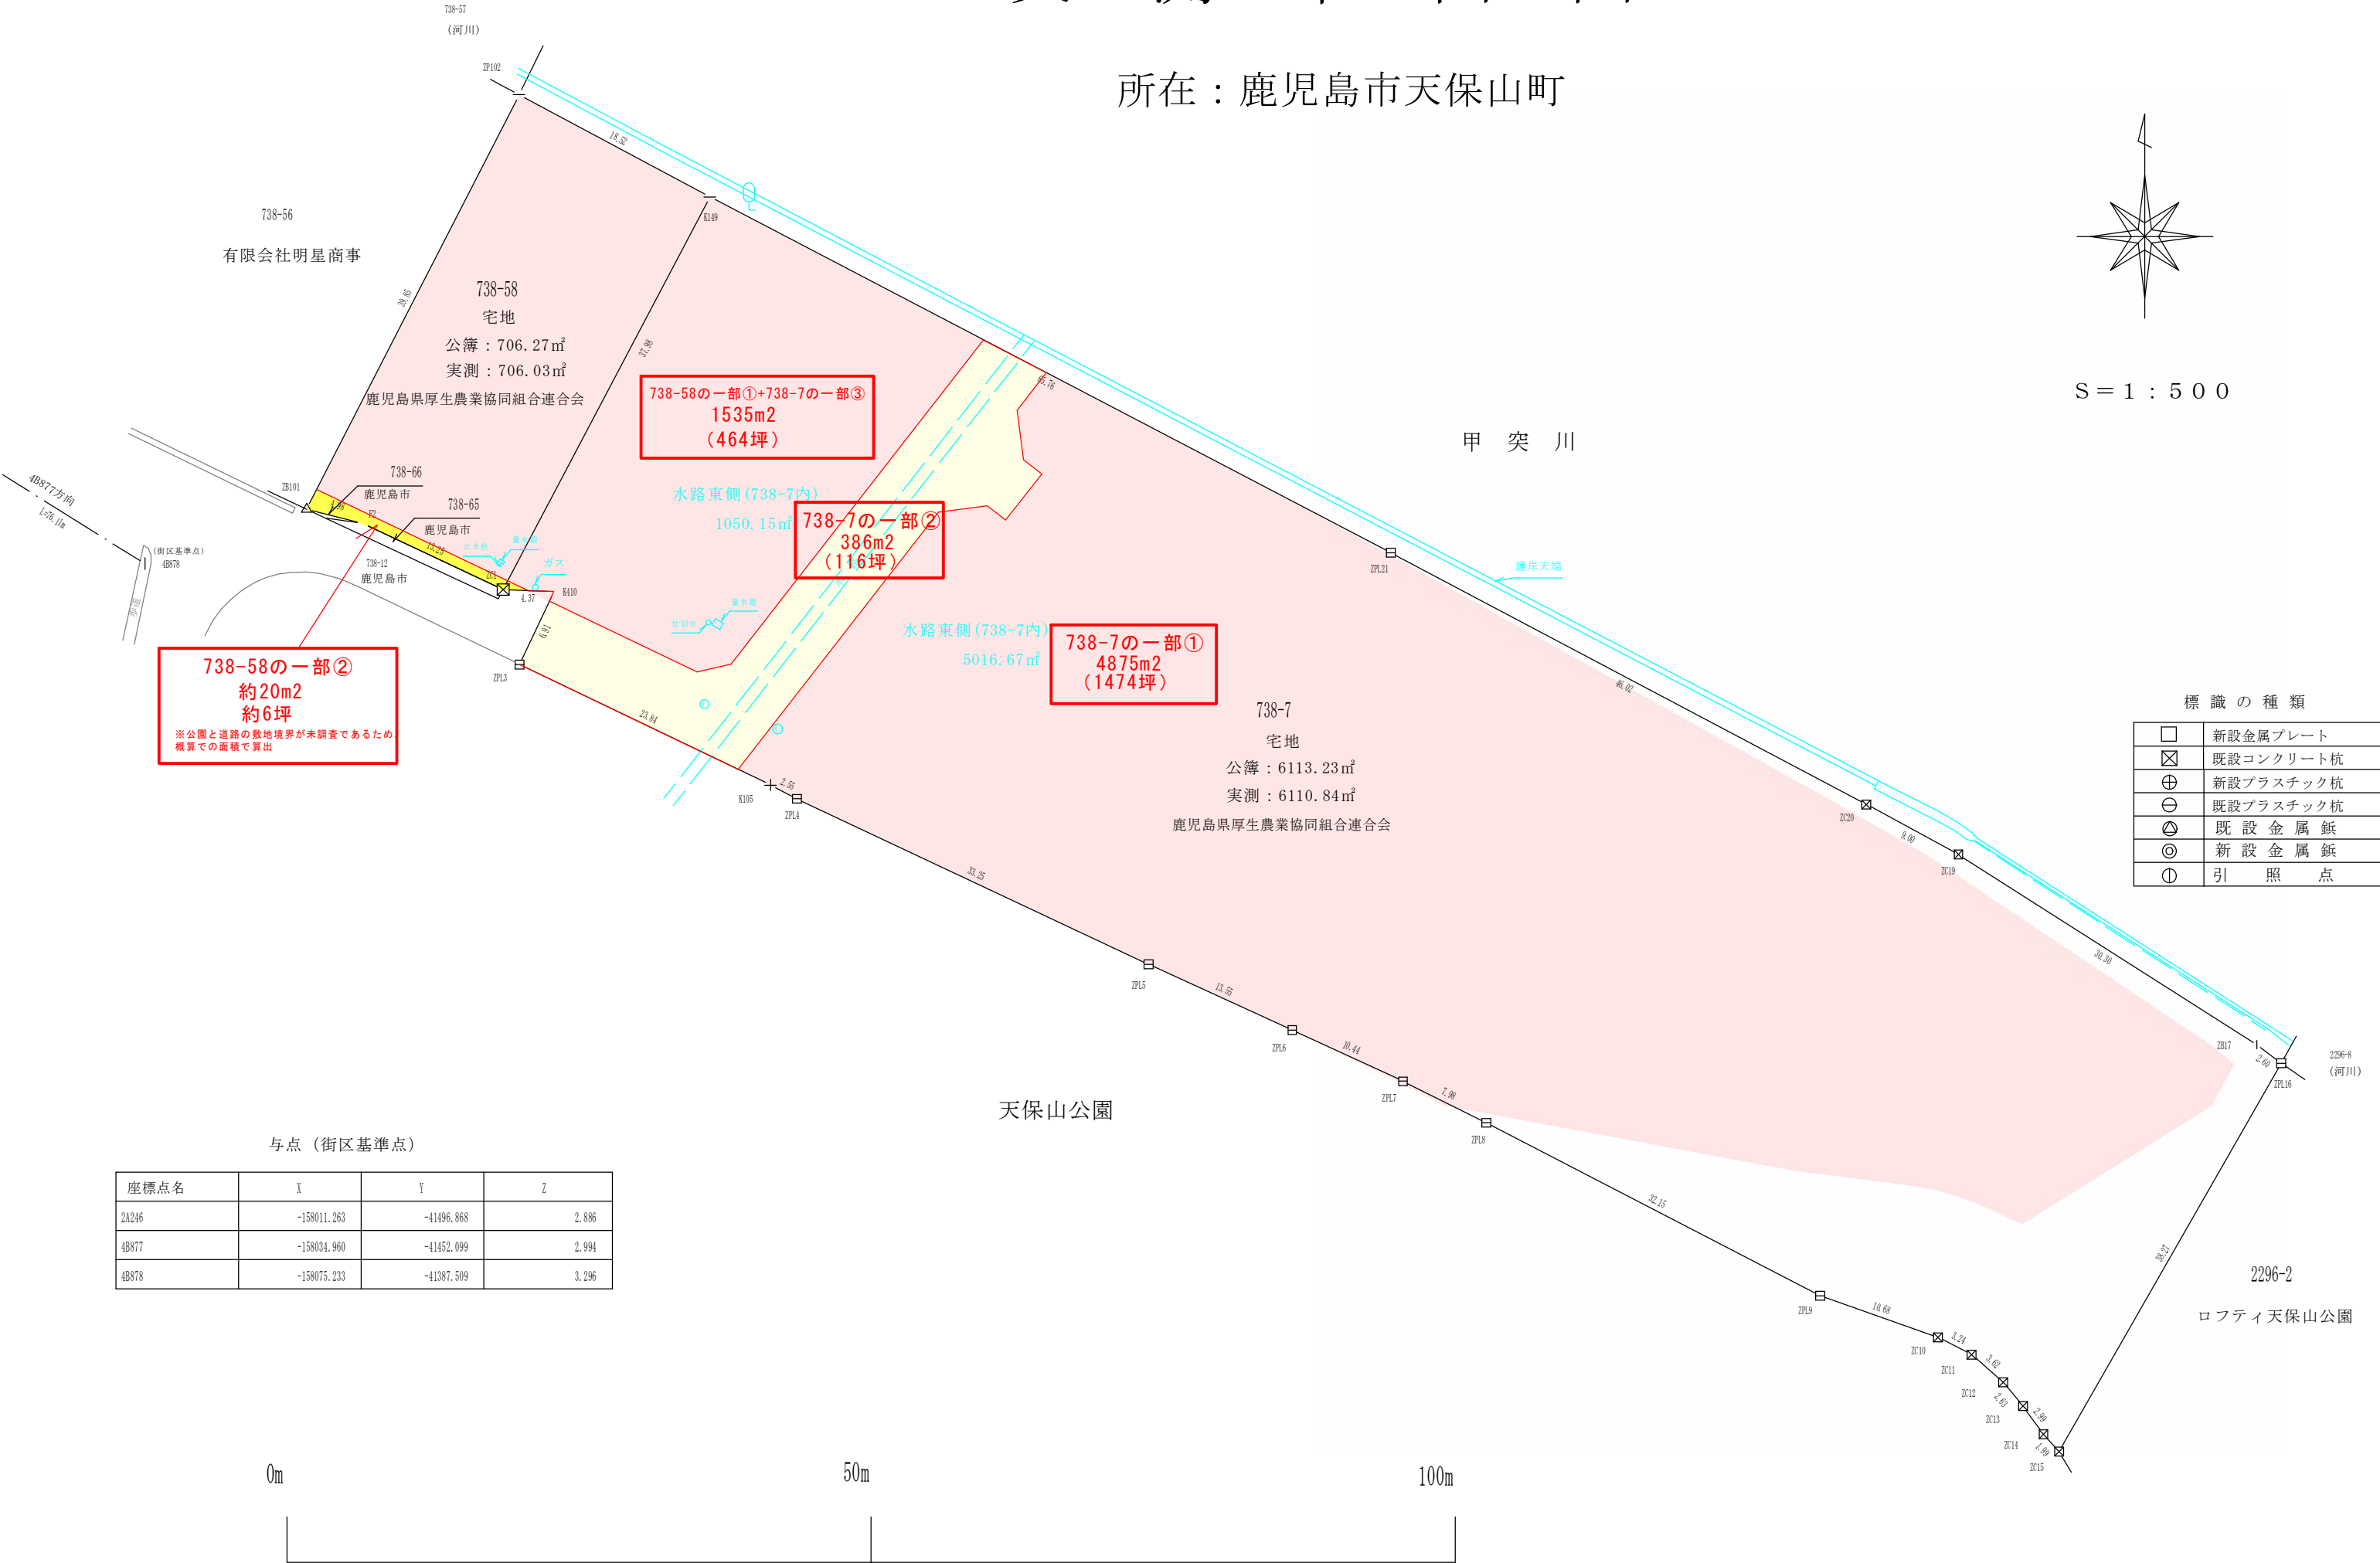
738-57
(河川)

所在：鹿児島市天保山町

S＝1：500

ZP102
18.52
K149

738-56
有限会社明星商事

738-58
宅地
公簿：706.27㎡
実測：706.03㎡
鹿児島県厚生農業協同組合連合会

39.65
37.98

738-58の一部①+738-7の一部③
1535m2
(464坪)

甲 突 川

水路東側(738-7内)
1050.15㎡

738-7の一部②
386m2
(116坪)

738-66
鹿児島市
738-65
鹿児島市
738-12
鹿児島市

ZB101
4B877方向
L=76.11m
(街区基準点)
4B878

ガス
K410
4.37
6.91
ZPL3
23.84

738-58の一部②
約20m2
約6坪
※公園と道路の敷地境界が未調査であるため、概算での面積で算出

水路東側(738-7内)
5016.67㎡

738-7の一部①
4875m2
(1474坪)

738-7
宅地
公簿：6113.23㎡
実測：6110.84㎡
鹿児島県厚生農業協同組合連合会

ZPL21
護岸天端
46.02

K105
2.55
ZPL4
33.25
ZPL5
13.55
ZPL6
10.44
ZPL7
7.98
ZPL8
32.15
ZPL9
10.68
ZC10
3.24
ZC11
3.62
ZC12
2.63
ZC13
2.60
ZC14
1.99
ZC15
ZC20
9.00
ZC19
30.30
ZB17
2.60
ZPL16
2296-6
(河川)
38.27

標 識 の 種 類
| | 新設金属プレート |
|---|---|
| | 既設コンクリート杭 |
| | 新設プラスチック杭 |
| | 既設プラスチック杭 |
| | 既 設 金 属 鋲 |
| | 新 設 金 属 鋲 |
| | 引 照 点 |

天保山公園

2296-2
ロフティ天保山公園

与点 (街区基準点)
| 座標点名 | X | Y | Z |
|---|---|---|---|
| 2A246 | -158011.263 | -41496.868 | 2.886 |
| 4B877 | -158034.960 | -41452.099 | 2.994 |
| 4B878 | -158075.233 | -41387.509 | 3.296 |

0m
50m
100m